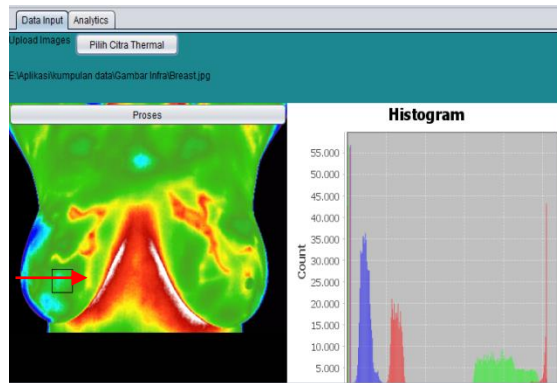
Data Input | Analytics

Upload Images | Pilih Citra Thermal

E:\Aplikasi\kumpulan data\Gambar Infra\Breast.jpg

Proses

Histogram

Count

55.000
50.000
45.000
40.000
35.000
30.000
25.000
20.000
15.000
10.000
5.000